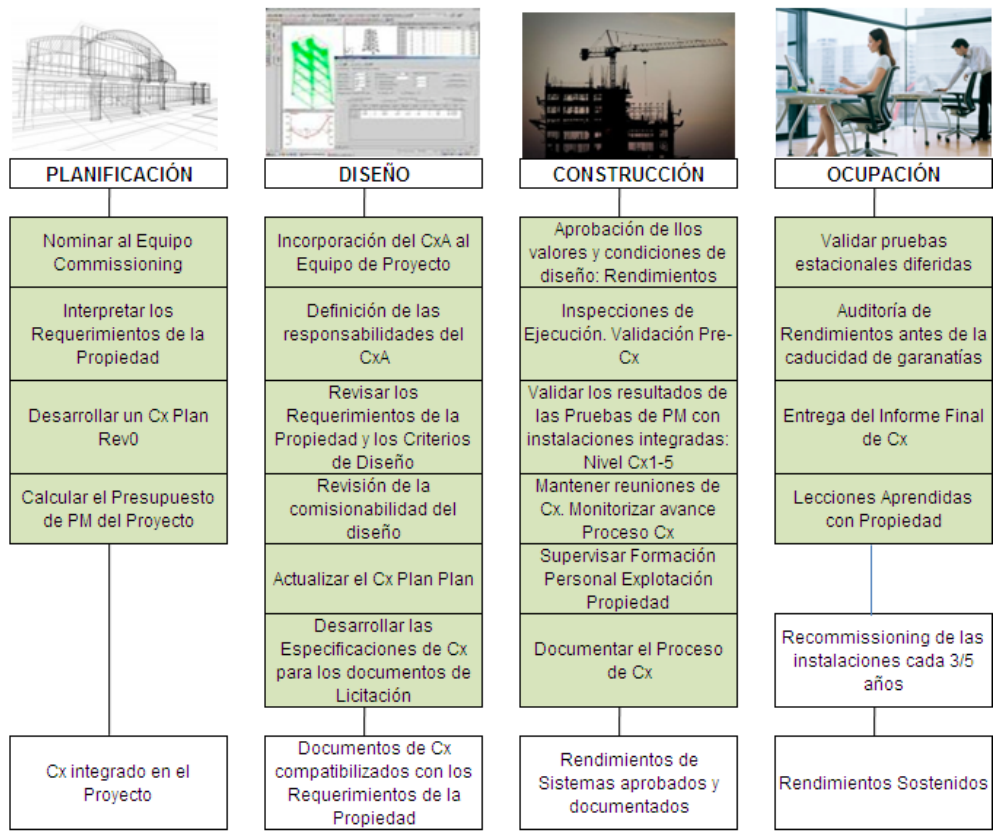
PLANIFICACIÓN

Nominar al Equipo Commissioning

Interpretar los Requerimientos de la Propiedad

Desarrollar un Cx Plan Rev0

Calcular el Presupuesto de PM del Proyecto

Cx integrado en el Proyecto

DISEÑO

Incorporación del CxA al Equipo de Proyecto

Definición de las responsabilidades del CxA

Revisar los Requerimientos de la Propiedad y los Criterios de Diseño

Revisión de la comisionabilidad del diseño

Actualizar el Cx Plan Plan

Desarrollar las Especificaciones de Cx para los documentos de Licitación

Documentos de Cx compatibilizados con los Requerimientos de la Propiedad

CONSTRUCCIÓN

Aprobación de llos valores y condiciones de diseño: Rendimientos

Inspecciones de Ejecución. Validación Pre-Cx

Validar los resultados de las Pruebas de PM con instalaciones integradas: Nivel Cx1-5

Mantener reuniones de Cx. Monitorizar avance Proceso Cx

Supervisar Formación Personal Explotación Propiedad

Documentar el Proceso de Cx

Rendimientos de Sistemas aprobados y documentados

OCUPACIÓN

Validar pruebas estacionales diferidas

Auditoría de Rendimientos antes de la caducidad de garanatías

Entrega del Informe Final de Cx

Lecciones Aprendidas con Propiedad

Recommissioning de las instalaciones cada 3/5 años

Rendimientos Sostenidos